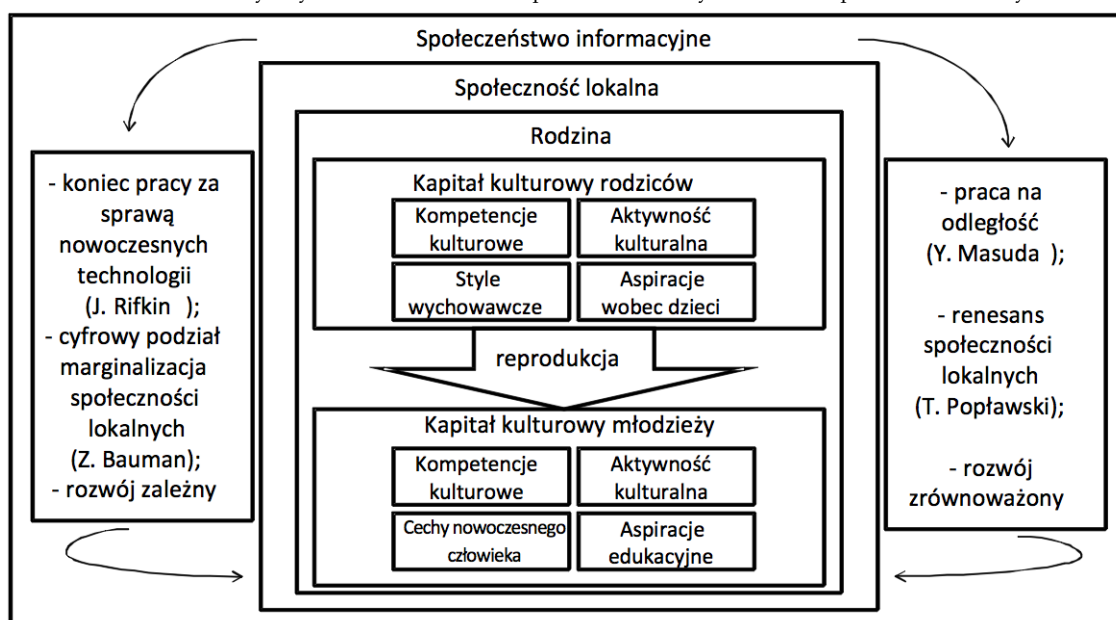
Społeczeństwo informacyjne

Społeczność lokalna

Rodzina

- koniec pracy za sprawą nowoczesnych technologii (J. Rifkin );
- cyfrowy podział marginalizacja społeczności lokalnych (Z. Bauman);
- rozwój zależny

Kapitał kulturowy rodziców

| Kompetencje kulturowe | Aktywność kulturalna |
|---|---|
| Style wychowawcze | Aspiracje wobec dzieci |

reprodukcja

Kapitał kulturowy młodzieży

| Kompetencje kulturowe | Aktywność kulturalna |
|---|---|
| Cechy nowoczesnego człowieka | Aspiracje edukacyjne |

- praca na odległość (Y. Masuda );

- renesans społeczności lokalnych (T. Popławski);

- rozwój zrównoważony